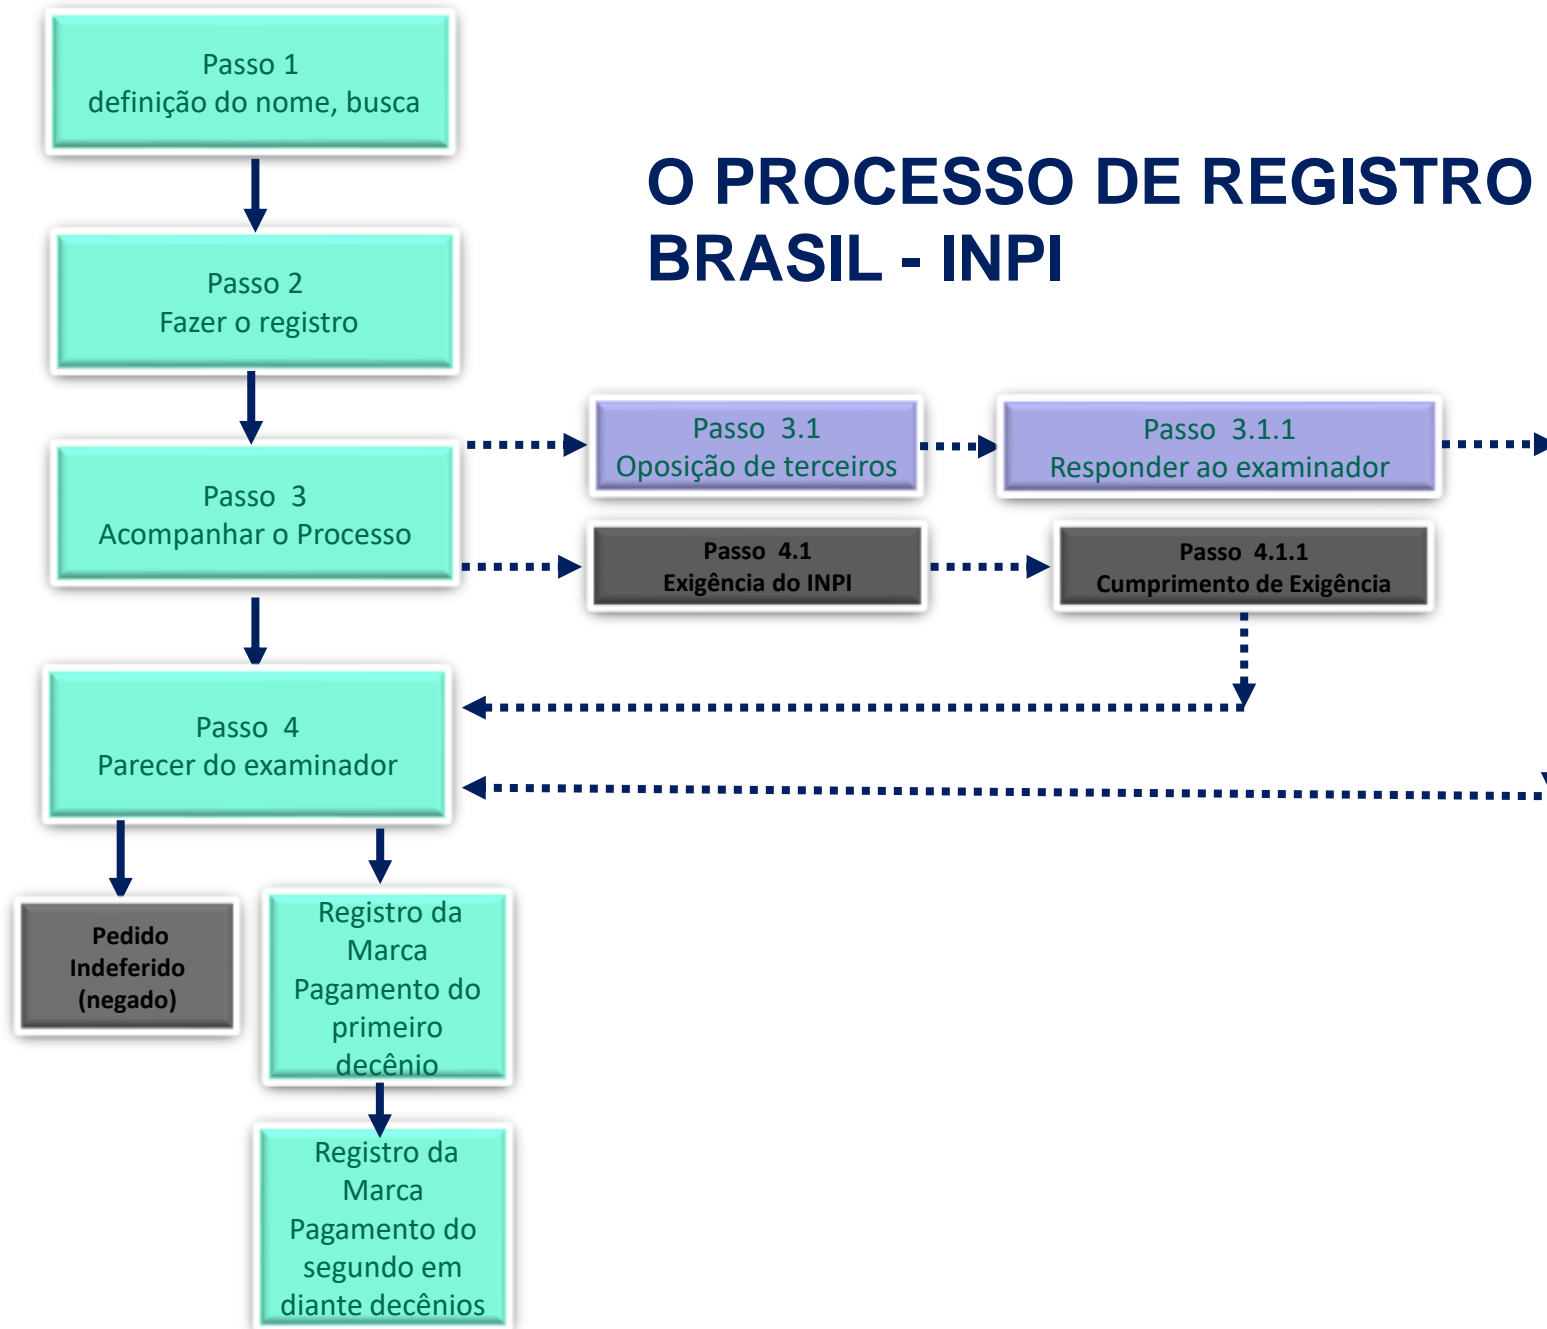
O PROCESSO DE REGISTRO
BRASIL - INPI

Passo 1
definição do nome, busca

Passo 2
Fazer o registro

Passo 3
Acompanhar o Processo

Passo 3.1
Oposição de terceiros

Passo 3.1.1
Responder ao examinador

Passo 4.1
Exigência do INPI

Passo 4.1.1
Cumprimento de Exigência

Passo 4
Parecer do examinador

Pedido Indeferido (negado)

Registro da Marca Pagamento do primeiro decênio

Registro da Marca Pagamento do segundo em diante decênios